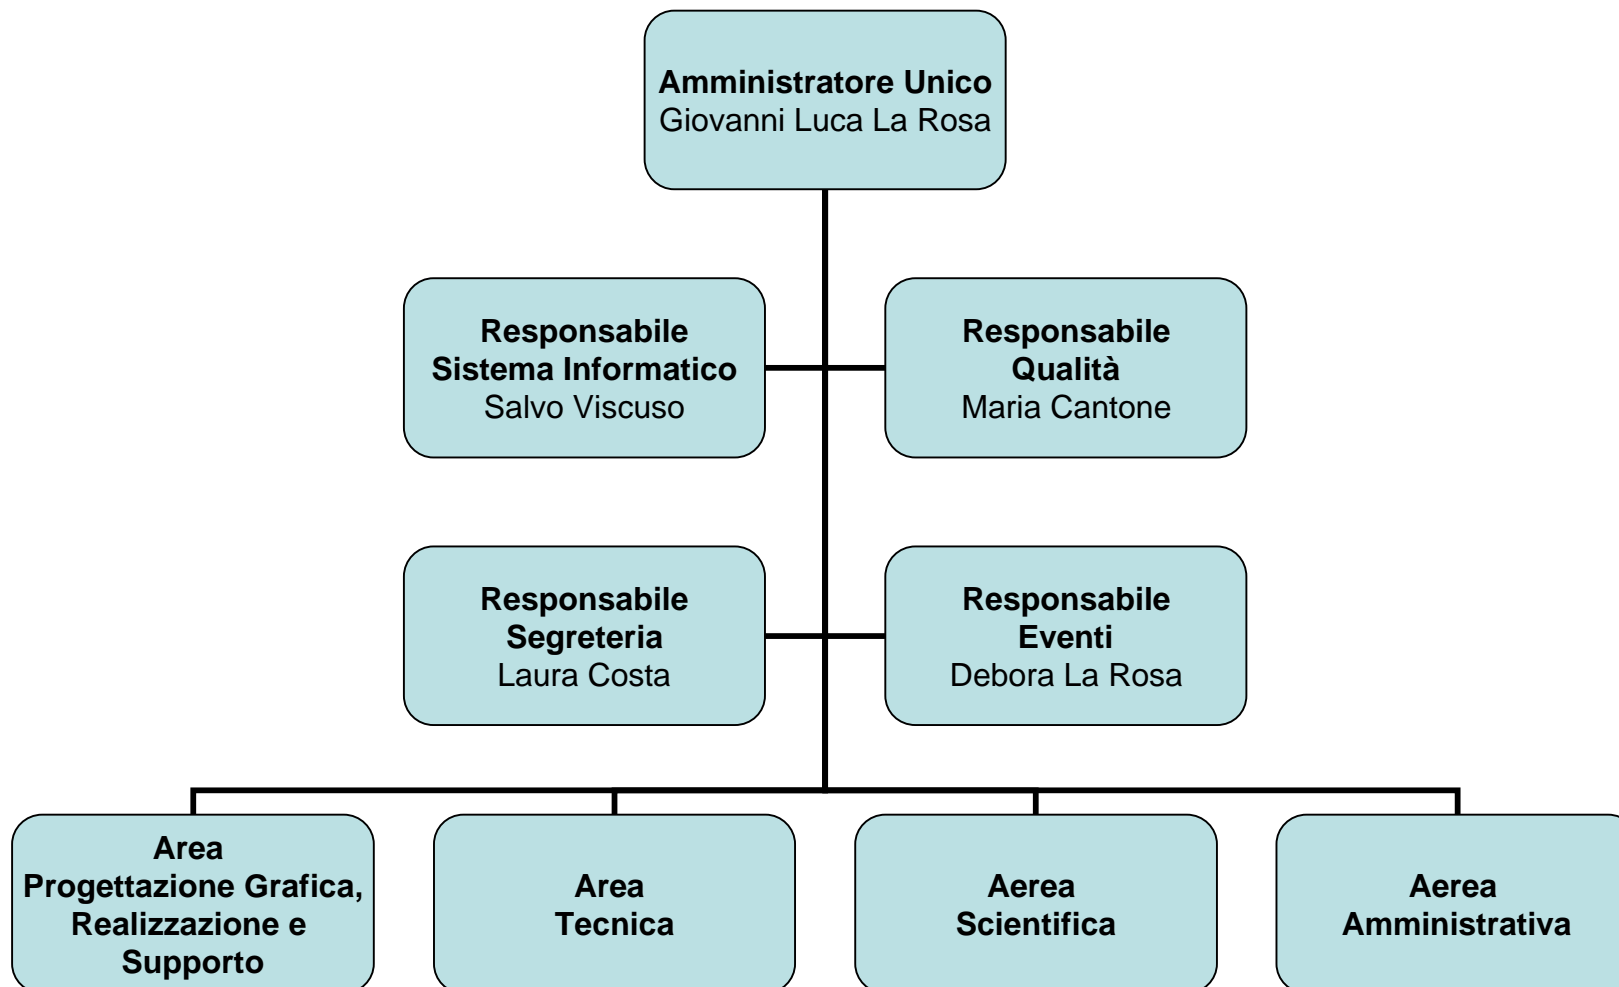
Amministratore Unico
Giovanni Luca La Rosa

Responsabile
Sistema Informatico
Salvo Viscuso

Responsabile
Qualità
Maria Cantone

Responsabile
Segreteria
Laura Costa

Responsabile
Eventi
Debora La Rosa

Area
Progettazione Grafica,
Realizzazione e
Supporto

Area
Tecnica

Aerea
Scientifica

Aerea
Amministrativa